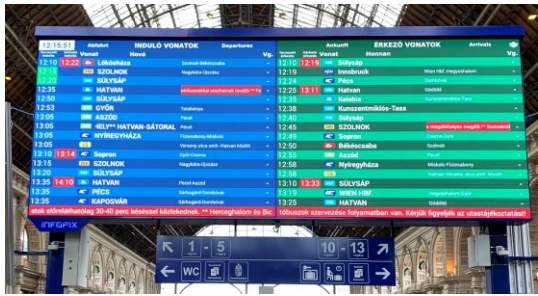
12:55:51 Abfahrt INDULÓ VONATOK Departures

| Indulás | Várható | Vonat | Hová | Vg. |
|---|---|---|---|---|
| 12:10 | 12:22 | Lökösháza | Szolnok-Békéscsaba | |
| 12:15 | | SZOLNOK | Nagykáta-Újszász | |
| 12:20 | | SÜLYSÁP | | |
| 12:35 | | HATVAN | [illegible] | |
| 12:50 | | SÜLYSÁP | | |
| 12:53 | | GYŐR | Tatabánya | |
| 13:05 | | ASZÓD | Pécel | |
| 13:05 | | HELY** HATVAN-SÁTORAL | Pécel | |
| 13:05 | | NYÍREGYHÁZA | Füzesabony-Miskolc | |
| 13:05 | | | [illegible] | |
| 13:10 | 13:14 | Sopron | Győr-Csorna | |
| 13:15 | | SZOLNOK | Nagykáta-Újszász | |
| 13:20 | | SÜLYSÁP | | |
| 13:35 | 14:10 | HATVAN | Pécel-Aszód | |
| 13:35 | | PÉCS | Sárbogárd-Dombóvár | |
| 13:35 | | KAPOSVÁR | Sárbogárd-Dombóvár | |

Ankunft ÉRKEZŐ VONATOK Arrivals

| Érkezés | Várható | Vonat | Honnan | Vg. |
|---|---|---|---|---|
| 12:10 | 12:19 | Sülysáp | | |
| 12:10 | | Innsbruck | Wien Hbf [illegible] | |
| 12:15 | | Pécs | Dombóvár | |
| 12:24 | | Sülysáp | | |
| 12:25 | 13:11 | Hatvan | Gödöllő | |
| 12:25 | | Kelebia | Kunszentmiklós-Tass | |
| 12:35 | | Kunszentmiklós-Tass | | |
| 12:38 | | Sülysáp | | |
| 12:40 | | Sülysáp | Pécel | |
| 12:45 | | SZOLNOK | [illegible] | |
| 12:45 | | Sopron | Csorna-Győr | |
| 12:50 | | Békéscsaba | Szolnok | |
| 12:55 | | Aszód | Pécel | |
| 12:58 | | Nyíregyháza | Miskolc-Füzesabony | |
| 12:58 | | | Hatvan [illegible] | |
| 13:10 | 13:33 | SÜLYSÁP | | |
| 13:15 | | WIEN HBF | Hegyeshalom-Győr | |
| 13:25 | | HATVAN | Gödöllő | |

atok előrelátható 30-40 perc késéssel közlekednek. ** Herceghalom és Bic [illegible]óbuszok szervezése folyamatban van. Kérjük figyeljék az utastájékoztatást!

INFOPIX

1 - 5
10 - 13
WC